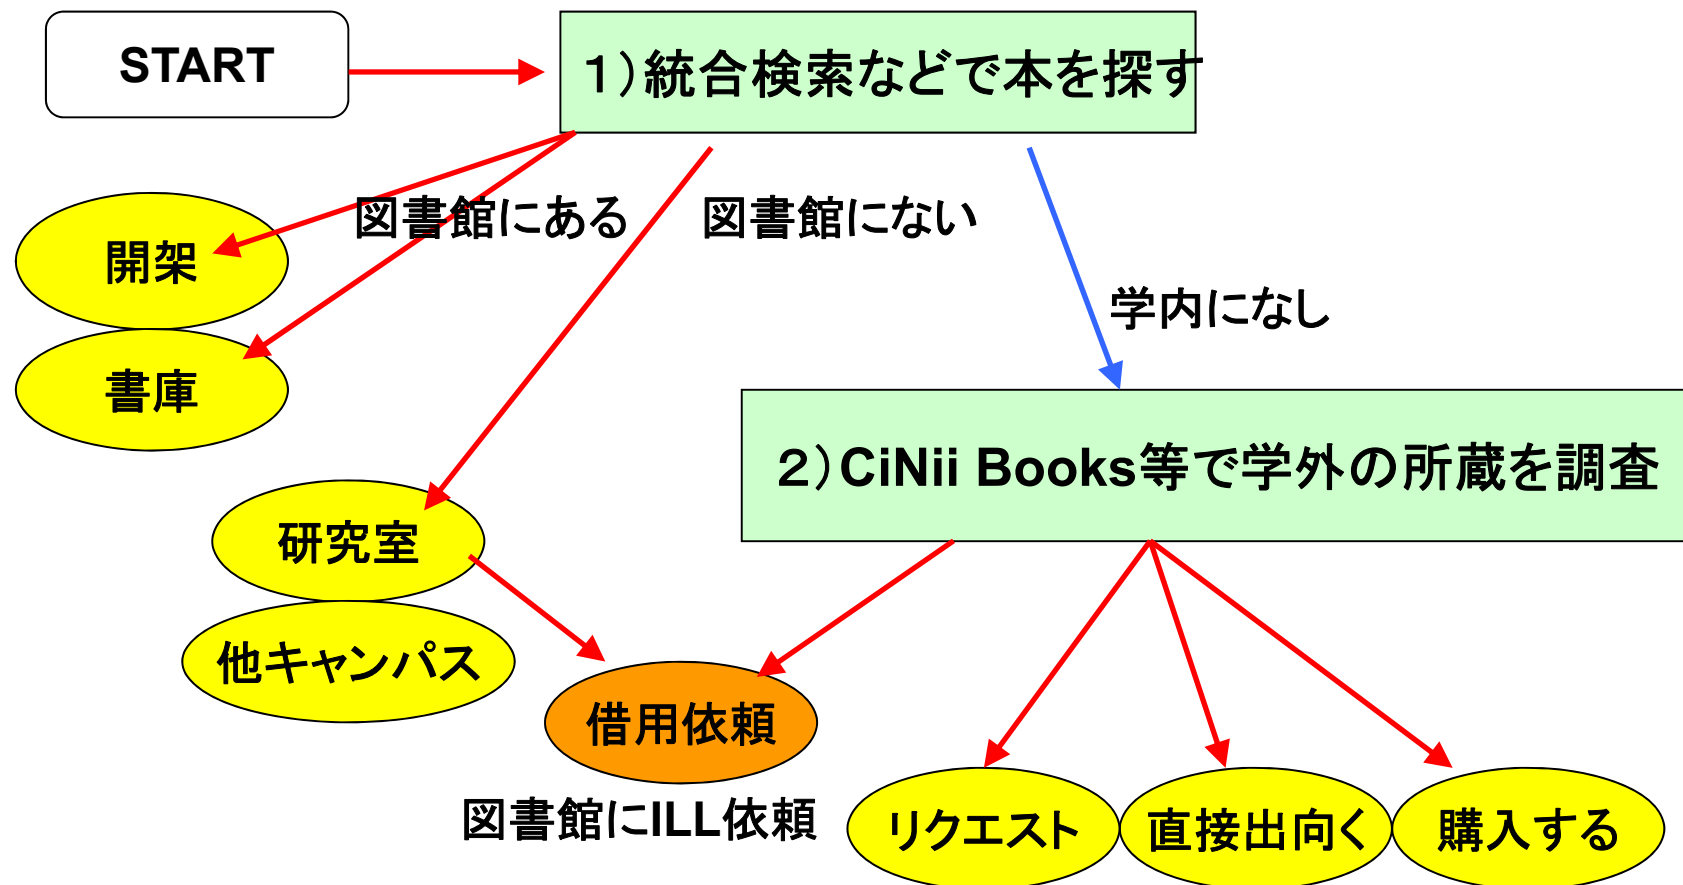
START

1）統合検索などで本を探す

図書館にある

図書館にない

開架

書庫

学内になし

2）CiNii Books等で学外の所蔵を調査

研究室

他キャンパス

借用依頼

図書館にILL依頼

リクエスト

直接出向く

購入する